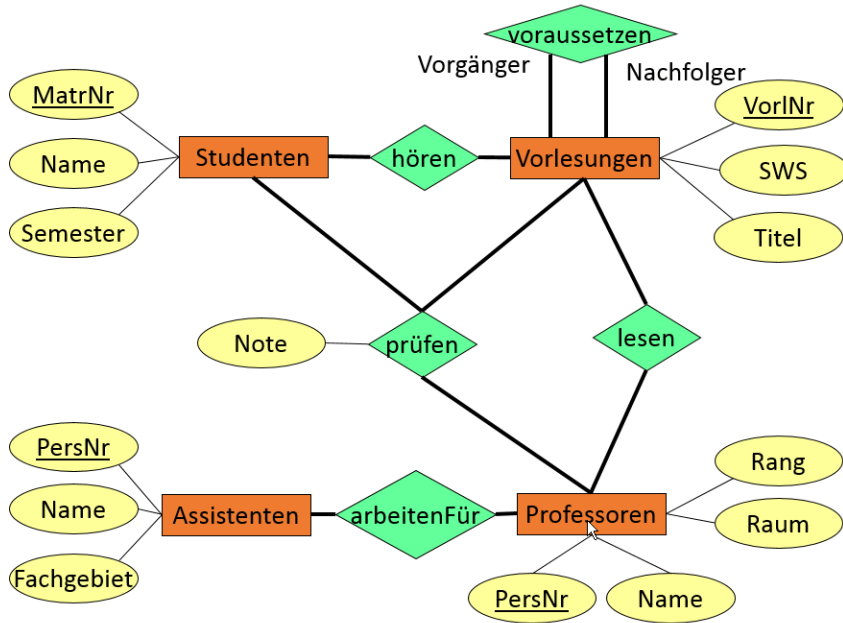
voraussetzen

Vorgänger

Nachfolger

MatrNr

Name

Semester

Studenten

hören

Vorlesungen

VorlNr

SWS

Titel

Note

prüfen

lesen

PersNr

Name

Fachgebiet

Assistenten

arbeitenFür

Professoren

Rang

Raum

PersNr

Name